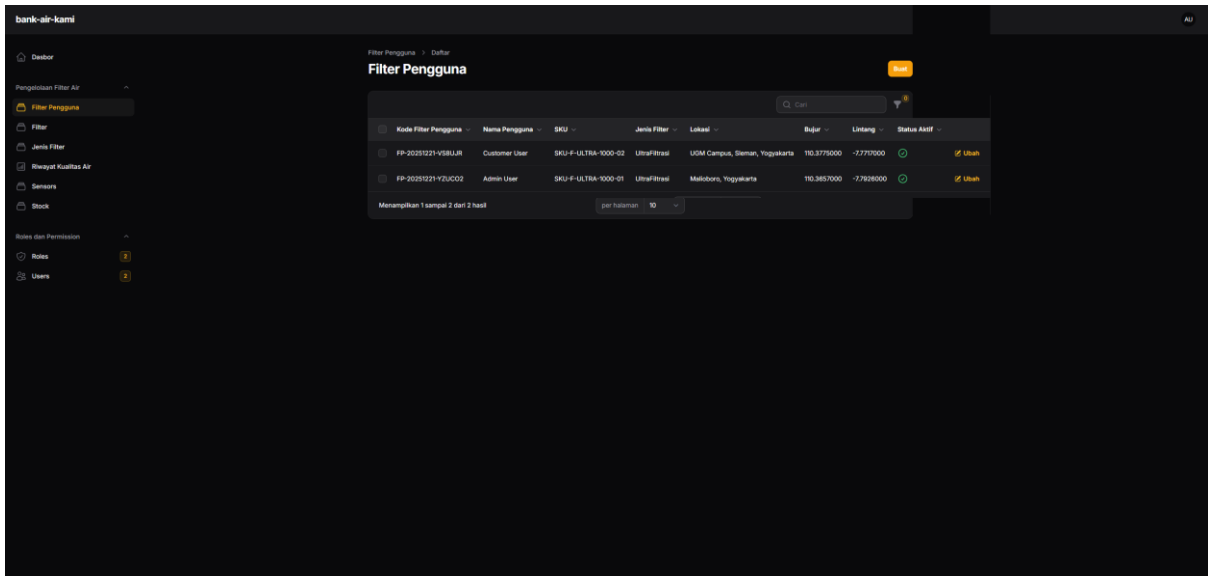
bank-air-kami

AU

Dasbor

Pengelolaan Filter Air

Filter Pengguna

Filter

Jenis Filter

Riwayat Kualitas Air

Sensors

Stock

Roles dan Permission

Roles 2

Users 2

Filter Pengguna > Daftar

Filter Pengguna

Buat

Cari

0

| | Kode Filter Pengguna | Nama Pengguna | SKU | Jenis Filter | Lokasi | Bujur | Lintang | Status Aktif | |
|---|---|---|---|---|---|---|---|---|---|
| | FP-20251221-VS8UJR | Customer User | SKU-F-ULTRA-1000-02 | UltraFiltrasi | UGM Campus, Sleman, Yogyakarta | 110.3775000 | -7.7717000 | | Ubah |
| | FP-20251221-YZUCO2 | Admin User | SKU-F-ULTRA-1000-01 | UltraFiltrasi | Malioboro, Yogyakarta | 110.3657000 | -7.7926000 | | Ubah |

Menampilkan 1 sampai 2 dari 2 hasil

per halaman 10